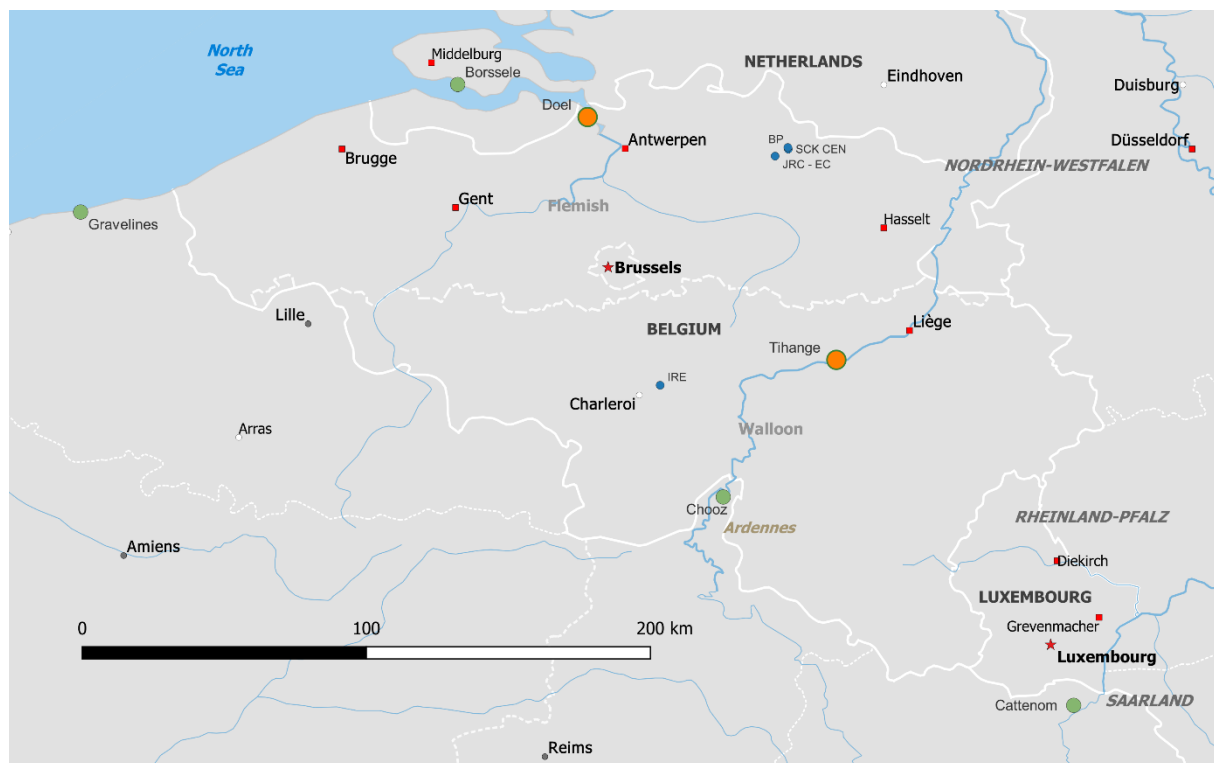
North Sea

Middelburg

Borssele

NETHERLANDS

Eindhoven

Duisburg

Doel

Antwerpen

BP

SCK CEN

JRC - EC

Düsseldorf

Brugge

NORDRHEIN-WESTFALEN

Gent

Flemish

Gravelines

Hasselt

Brussels

Lille

BELGIUM

Liège

Tihange

IRE

Charleroi

Arras

Walloon

Chooz

Ardennes

RHEINLAND-PFALZ

Amiens

Diekirch

LUXEMBOURG

0

100

200 km

Grevenmacher

Luxembourg

Cattenom

SAARLAND

Reims